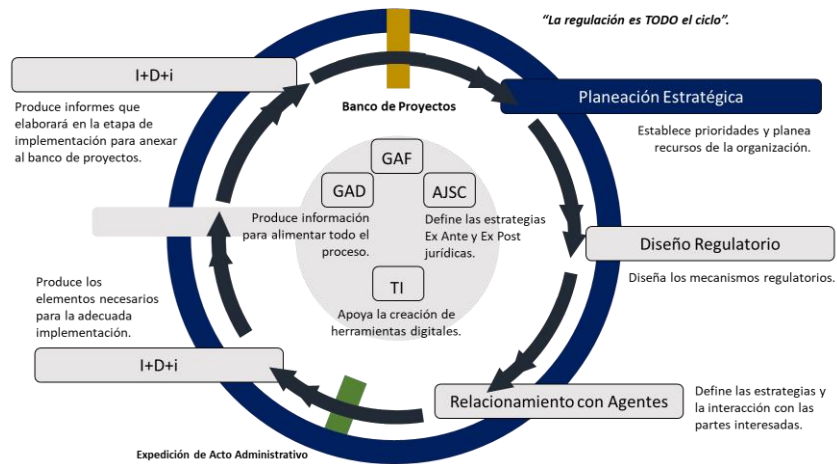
"La regulación es TODO el ciclo".

I+D+i

Produce informes que elaborará en la etapa de implementación para anexar al banco de proyectos.

Banco de Proyectos

Planeación Estratégica

Establece prioridades y planea recursos de la organización.

GAF

GAD

AJSC

Produce información para alimentar todo el proceso.

Define las estrategias Ex Ante y Ex Post jurídicas.

TI

Apoya la creación de herramientas digitales.

Diseño Regulatorio

Diseña los mecanismos regulatorios.

Produce los elementos necesarios para la adecuada implementación.

I+D+i

Relacionamiento con Agentes

Define las estrategias y la interacción con las partes interesadas.

Expedición de Acto Administrativo